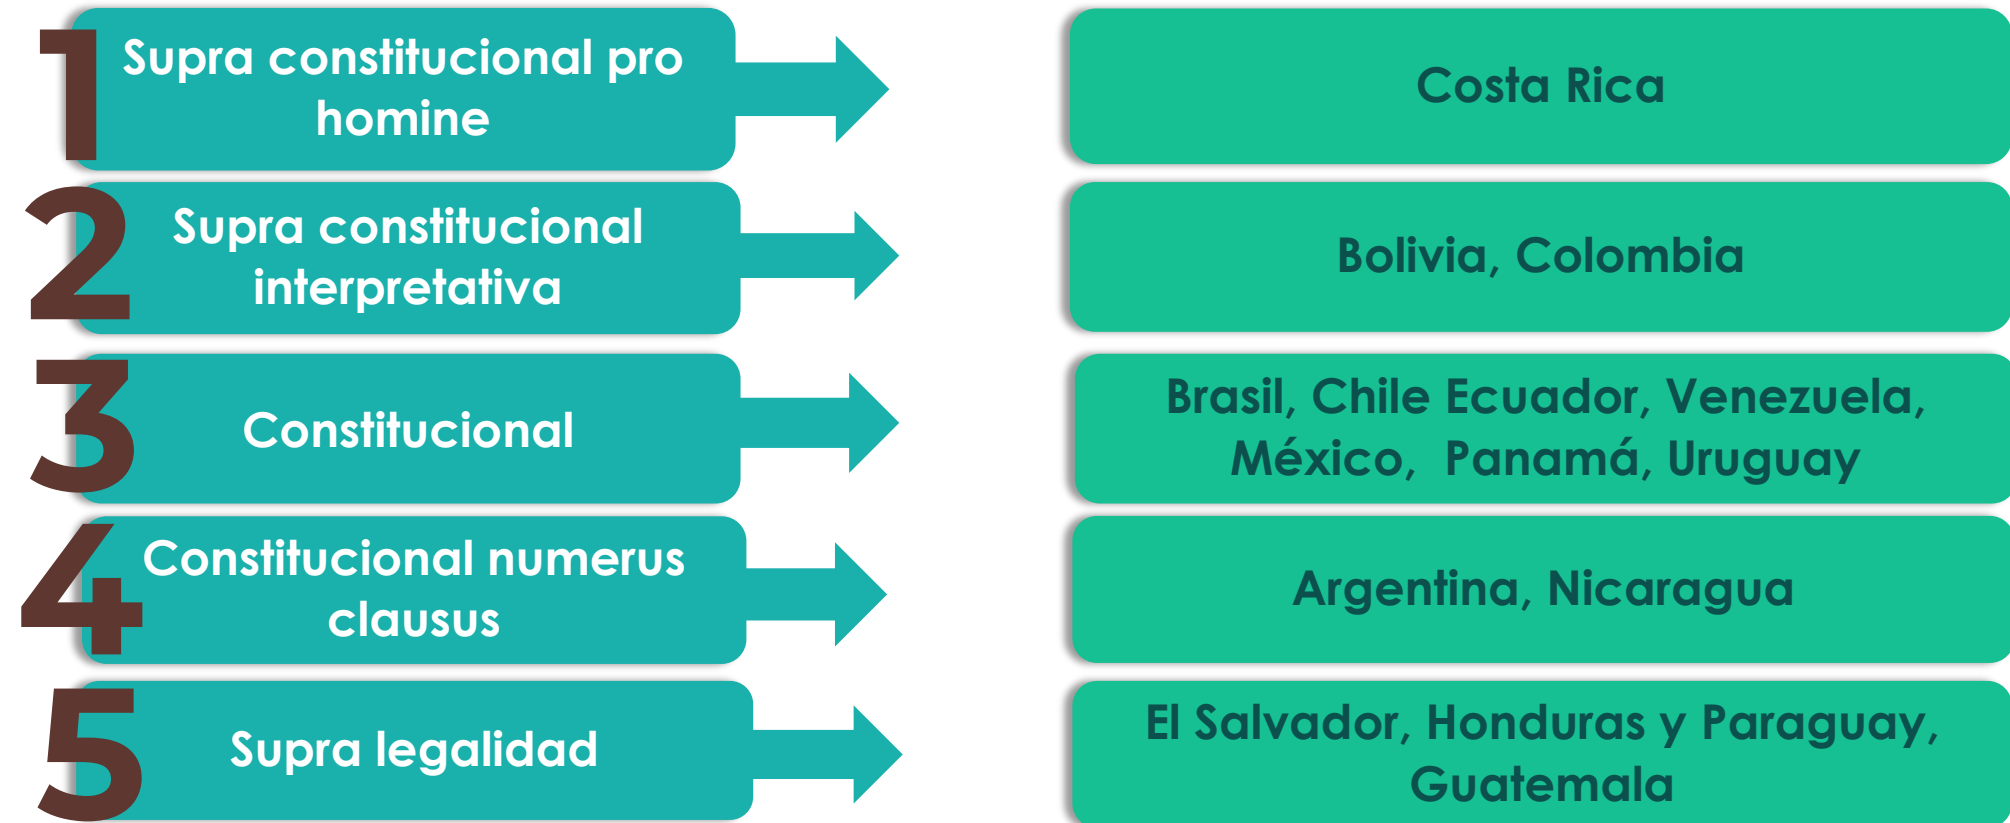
1 Supra constitucional pro homine

Costa Rica

2 Supra constitucional interpretativa

Bolivia, Colombia

3 Constitucional

Brasil, Chile Ecuador, Venezuela, México, Panamá, Uruguay

4 Constitucional numerus clausus

Argentina, Nicaragua

5 Supra legalidad

El Salvador, Honduras y Paraguay, Guatemala